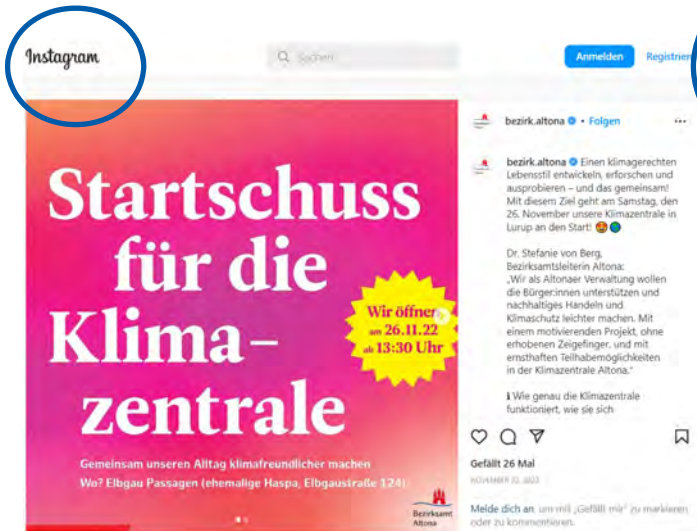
Instagram

Suchen

Anmelden Registrier

Startschuss für die Klima–zentrale

Wir öffnen am 26.11.22 ab 13:30 Uhr

Gemeinsam unseren Alltag klimafreundlicher machen
Wo? Elbgau Passagen (ehemalige Haspa, Elbgaustraße 124)

Bezirksamt Altona

bezirk.altona • Folgen

bezirk.altona Einen klimagerechten Lebensstil entwickeln, erforschen und ausprobieren – und das gemeinsam! Mit diesem Ziel geht am Samstag, den 26. November unsere Klimazentrale in Lurup an den Start!

Dr. Stefanie von Berg, Bezirksamtsleiterin Altona: „Wir als Altonaer Verwaltung wollen die Bürger:innen unterstützen und nachhaltiges Handeln und Klimaschutz leichter machen. Mit einem motivierenden Projekt, ohne erhobenen Zeigefinger, und mit ernsthaften Teilhabemöglichkeiten in der Klimazentrale Altona."

ℹ Wie genau die Klimazentrale funktioniert, wie sie sich

Gefällt 26 Mal

NOVEMBER 22, 2022

Melde dich an, um mit „Gefällt mir" zu markieren oder zu kommentieren.